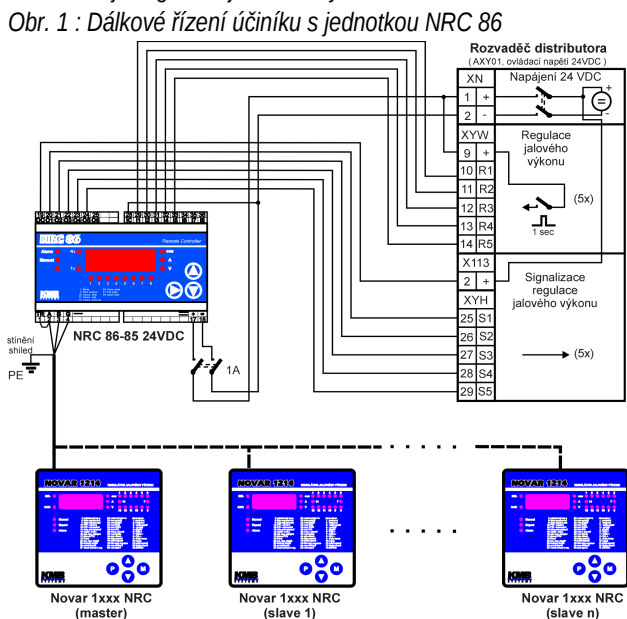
Obr. 1 : Dálkové řízení účiníku s jednotkou NRC 86

Rozvaděč distributora
( AXY01, ovládací napětí 24VDC )

| XN | | Napájení 24 VDC |
|---|---|---|
| 1 | + | |
| 2 | - | |
| XYW | | Regulace jalového výkonu |
| 9 | + | |
| 10 | R1 | |
| 11 | R2 | |
| 12 | R3 | (5x) |
| 13 | R4 | 1 sec |
| 14 | R5 | |
| X113 | | Signalizace regulace jalového výkonu |
| 2 | + | |
| XYH | | |
| 25 | S1 | |
| 26 | S2 | |
| 27 | S3 | (5x) |
| 28 | S4 | |
| 29 | S5 | |

NRC 86
Remote Controller
NRC 86-85 24VDC
KMB
stínění shiled
PE
1A

NOVAR 1214
KMB
Novar 1xxx NRC
(master)

NOVAR 1214
KMB
Novar 1xxx NRC
(slave 1)

NOVAR 1214
KMB
Novar 1xxx NRC
(slave n)